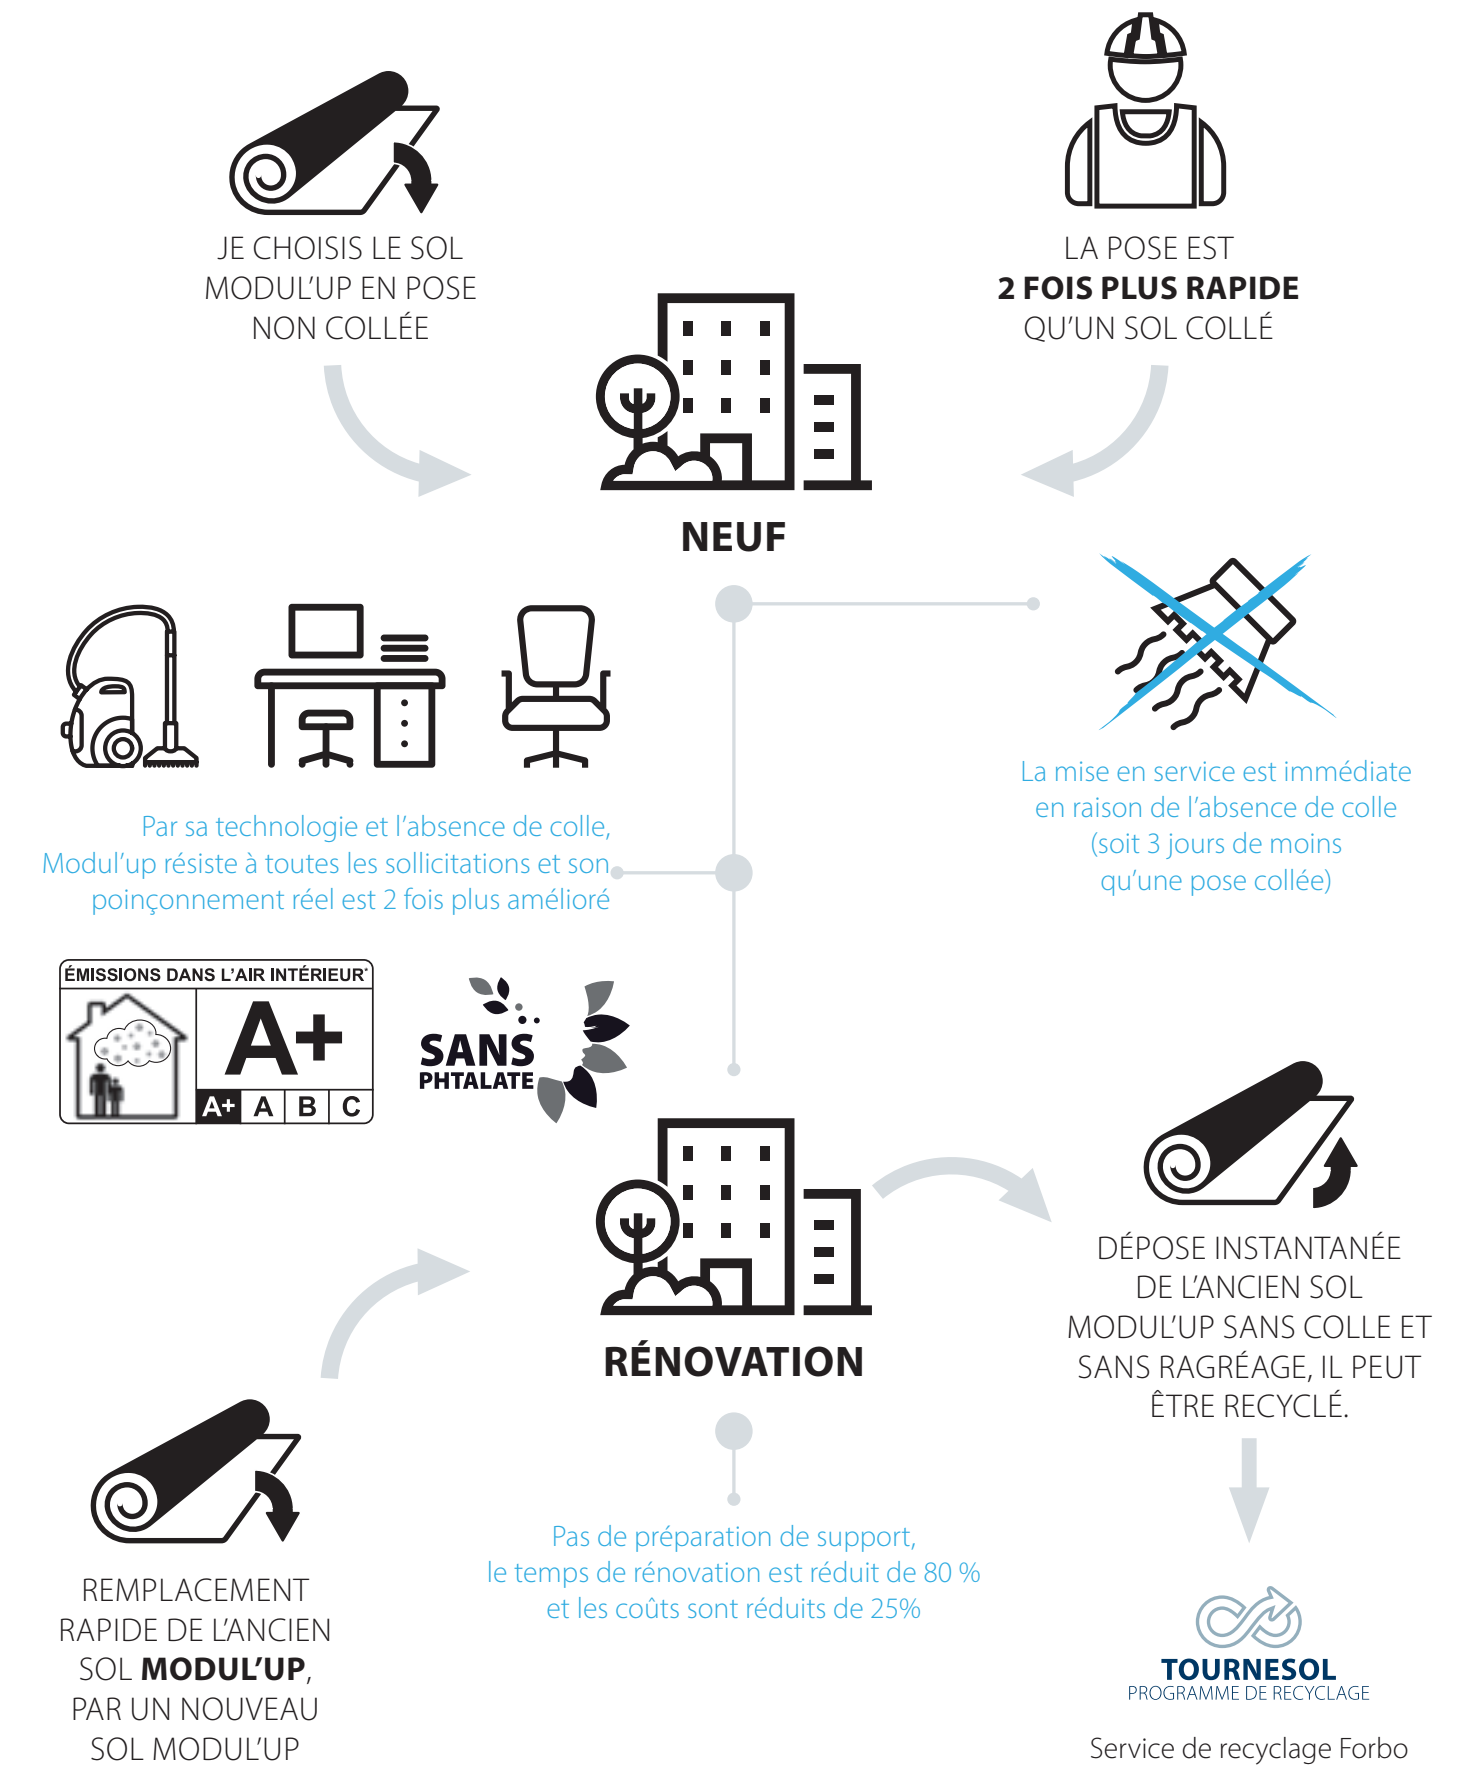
JE CHOISIS LE SOL MODUL'UP EN POSE NON COLLÉE

LA POSE EST **2 FOIS PLUS RAPIDE** QU'UN SOL COLLÉ

NEUF

La mise en service est immédiate en raison de l'absence de colle (soit 3 jours de moins qu'une pose collée)

Par sa technologie et l'absence de colle, Modul'up résiste à toutes les sollicitations et son poinçonnement réel est 2 fois plus amélioré

ÉMISSIONS DANS L'AIR INTÉRIEUR*

A+

A+ A B C

SANS PHTALATE

RÉNOVATION

DÉPOSE INSTANTANÉE DE L'ANCIEN SOL MODUL'UP SANS COLLE ET SANS RAGRÉAGE, IL PEUT ÊTRE RECYCLÉ.

REMPLACEMENT RAPIDE DE L'ANCIEN SOL **MODUL'UP**, PAR UN NOUVEAU SOL MODUL'UP

Pas de préparation de support, le temps de rénovation est réduit de 80 % et les coûts sont réduits de 25%

TOURNESOL
PROGRAMME DE RECYCLAGE

Service de recyclage Forbo